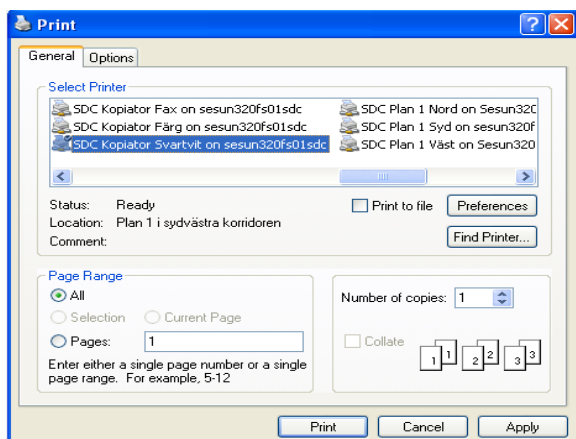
Print

General Options

Select Printer

SDC Kopiator Fax on sesun320fs01sdc
SDC Kopiator Färg on sesun320fs01sdc
SDC Kopiator Svartvit on sesun320fs01sdc
SDC Plan 1 Nord on Sesun320
SDC Plan 1 Syd on sesun320f
SDC Plan 1 Väst on Sesun320

Status: Ready
Location: Plan 1 i sydvästra korridoren
Comment:

Print to file
Preferences
Find Printer...

Page Range
All
Selection
Current Page
Pages: 1
Enter either a single page number or a single page range. For example, 5-12

Number of copies: 1
Collate
1 1 2 2 3 3

Print Cancel Apply